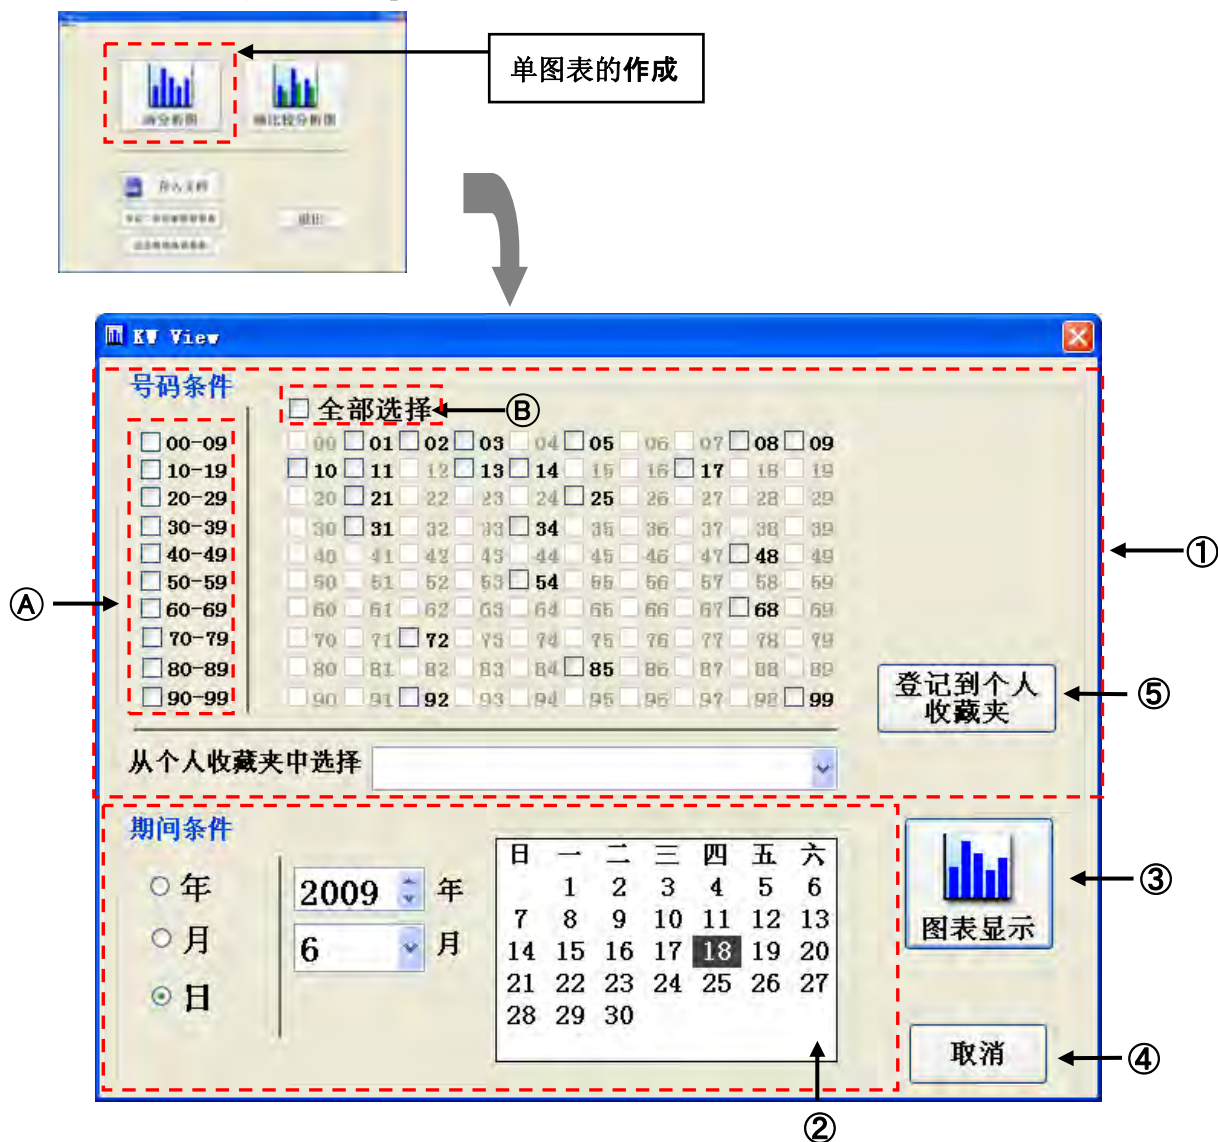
单图表的作成

KW View

号码条件

全部选择

Ⓑ

00-09
10-19
20-29
30-39
40-49
50-59
60-69
70-79
80-89
90-99

| 00 | 01 | 02 | 03 | 04 | 05 | 06 | 07 | 08 | 09 |
|---|---|---|---|---|---|---|---|---|---|
| 10 | 11 | 12 | 13 | 14 | 15 | 16 | 17 | 18 | 19 |
| 20 | 21 | 22 | 23 | 24 | 25 | 26 | 27 | 28 | 29 |
| 30 | 31 | 32 | 33 | 34 | 35 | 36 | 37 | 38 | 39 |
| 40 | 41 | 42 | 43 | 44 | 45 | 46 | 47 | 48 | 49 |
| 50 | 51 | 52 | 53 | 54 | 55 | 56 | 57 | 58 | 59 |
| 60 | 61 | 62 | 63 | 64 | 65 | 66 | 67 | 68 | 69 |
| 70 | 71 | 72 | 73 | 74 | 75 | 76 | 77 | 78 | 79 |
| 80 | 81 | 82 | 83 | 84 | 85 | 86 | 87 | 88 | 89 |
| 90 | 91 | 92 | 93 | 94 | 95 | 96 | 97 | 98 | 99 |

①

Ⓐ

登记到个人收藏夹

⑤

从个人收藏夹中选择

期间条件

年
月
日

2009 年
6 月

| 日 | 一 | 二 | 三 | 四 | 五 | 六 |
|---|---|---|---|---|---|---|
| | 1 | 2 | 3 | 4 | 5 | 6 |
| 7 | 8 | 9 | 10 | 11 | 12 | 13 |
| 14 | 15 | 16 | 17 | 18 | 19 | 20 |
| 21 | 22 | 23 | 24 | 25 | 26 | 27 |
| 28 | 29 | 30 | | | | |

图表显示

③

取消

④

②